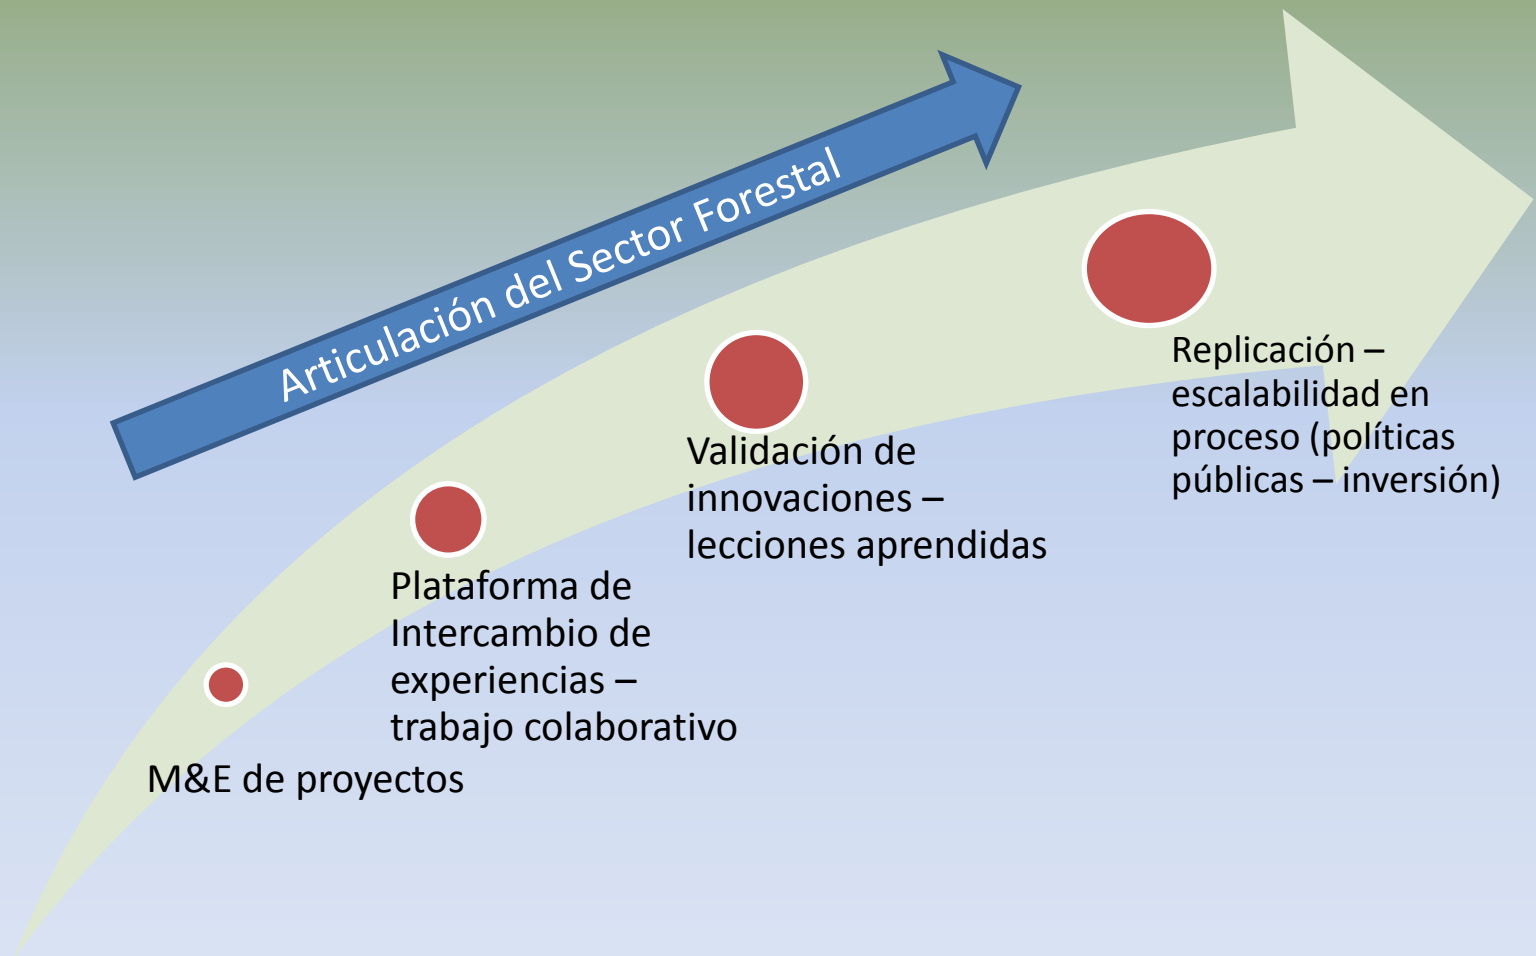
Articulación del Sector Forestal

M&E de proyectos

Plataforma de Intercambio de experiencias – trabajo colaborativo

Validación de innovaciones – lecciones aprendidas

Replicación – escalabilidad en proceso (políticas públicas – inversión)